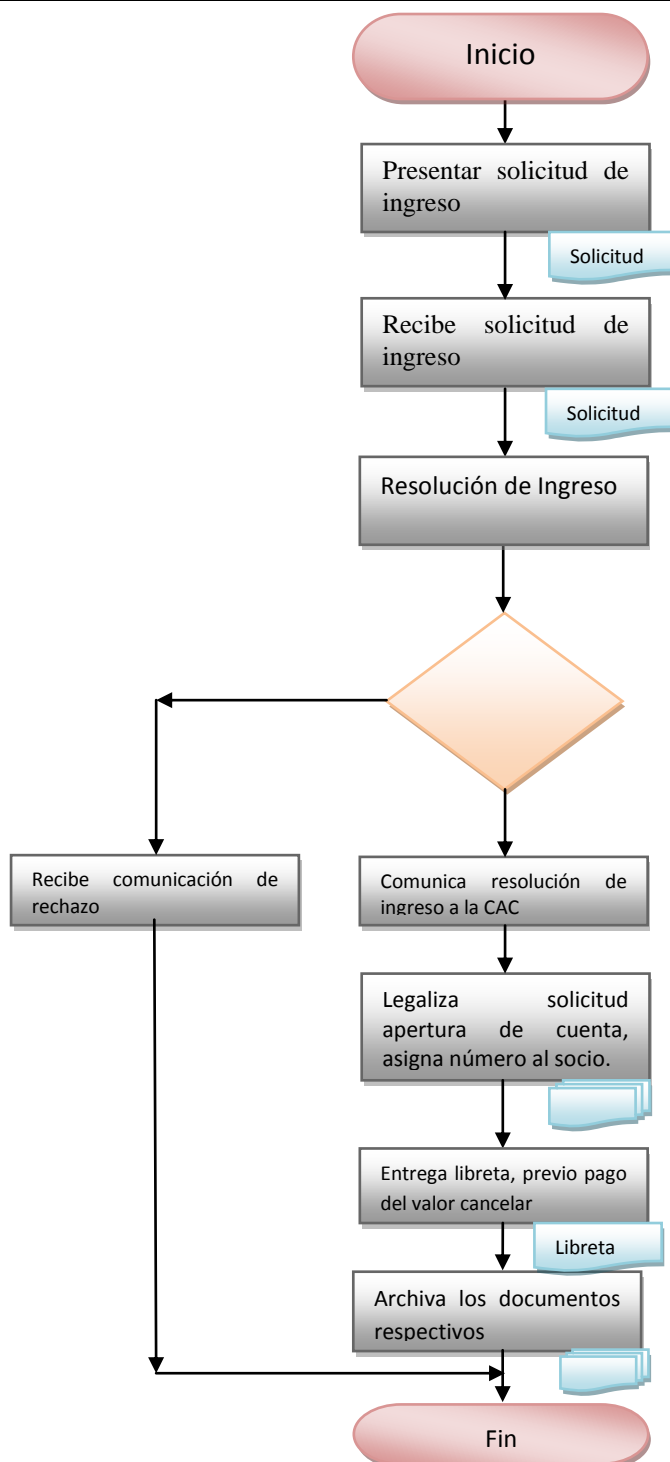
Inicio

Presentar solicitud de ingreso

Solicitud

Recibe solicitud de ingreso

Solicitud

Resolución de Ingreso

Recibe comunicación de rechazo

Comunica resolución de ingreso a la CAC

Legaliza solicitud apertura de cuenta, asigna número al socio.

Entrega libreta, previo pago del valor cancelar

Libreta

Archiva los documentos respectivos

Fin